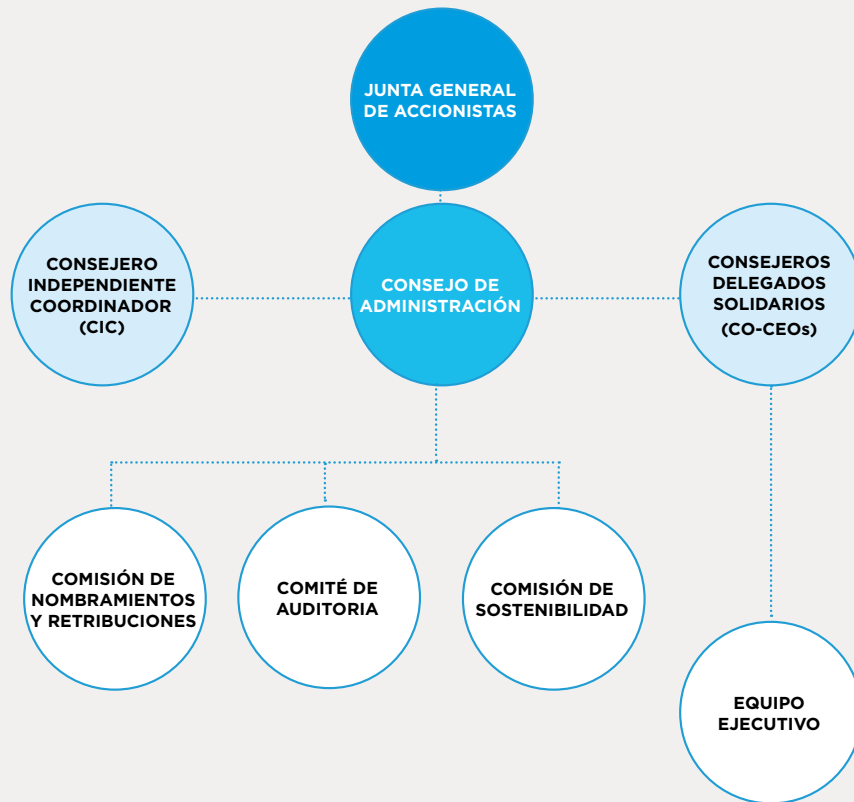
JUNTA GENERAL DE ACCIONISTAS

CONSEJERO INDEPENDIENTE COORDINADOR (CIC)

CONSEJO DE ADMINISTRACIÓN

CONSEJEROS DELEGADOS SOLIDARIOS (CO-CEOs)

COMISIÓN DE NOMBRAMIENTOS Y RETRIBUCIONES

COMITÉ DE AUDITORIA

COMISIÓN DE SOSTENIBILIDAD

EQUIPO EJECUTIVO